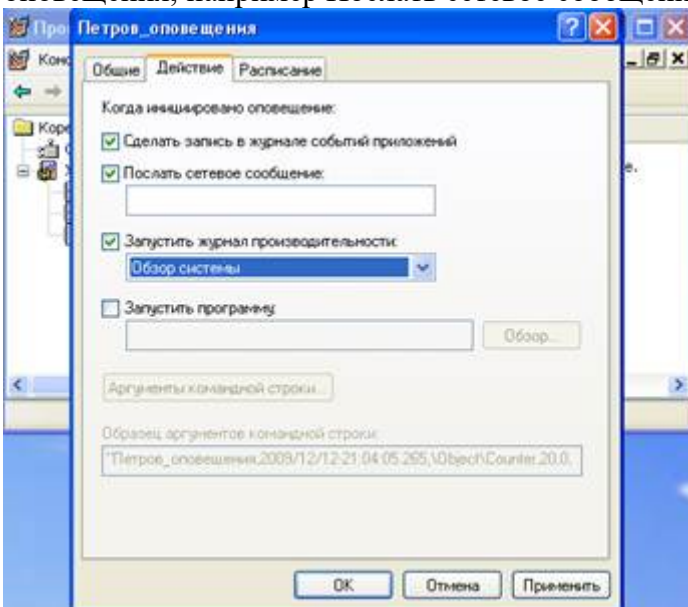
оповещения, например Послать сетевое сообщени

Про

Конс

Коре

е.

Петров_оповещения

Общие | Действие | Расписание

Когда инициировано оповещение:

☑ Сделать запись в журнале событий приложений

☑ Послать сетевое сообщение:

☑ Запустить журнал производительности:

Обзор системы

☐ Запустить программу:

Обзор...

Аргументы командной строки...

Образец аргументов командной строки:

"Петров_оповещения,2009/12/12-21:04:05.265,\Object\Counter,20.0,

OK | Отмена | Применить